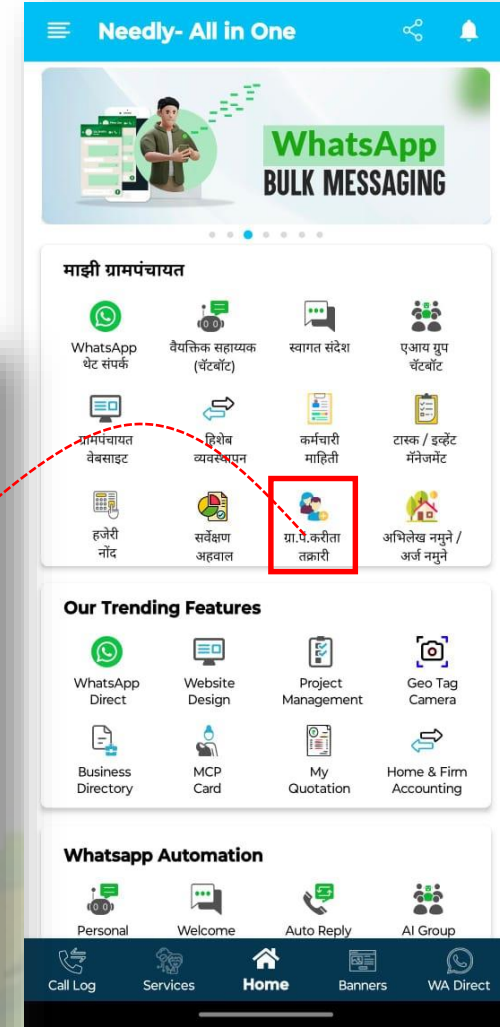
Needly- All in One

WhatsApp
BULK MESSAGING

माझी ग्रामपंचायत

WhatsApp थेट संपर्क
वैयक्तिक सहाय्यक (चॅटबॉट)
स्वागत संदेश
एआय ग्रुप चॅटबॉट
ग्रामपंचायत वेबसाइट
हिशेब व्यवस्थापन
कर्मचारी माहिती
टास्क / इव्हेंट मॅनेजमेंट
हजेरी नोंद
सर्वेक्षण अहवाल
ग्रा.पं.करीता तक्रारी
अभिलेख नमुने / अर्ज नमुने

Our Trending Features

WhatsApp Direct
Website Design
Project Management
Geo Tag Camera
Business Directory
MCP Card
My Quotation
Home & Firm Accounting

Whatsapp Automation

Personal
Welcome
Auto Reply
AI Group

Call Log
Services
Home
Banners
WA Direct